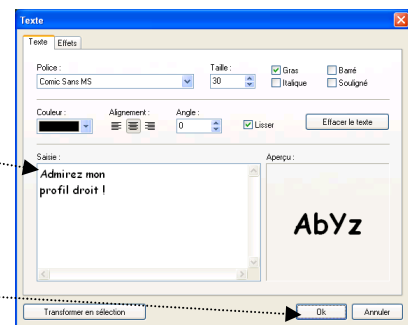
Texte

Texte Effets

Police :
Comic Sans MS

Taille :
30

Gras
Italique
Barré
Souligné

Couleur :

Alignement :

Angle :
0

Lisser

Effacer le texte

Saisie :
Admirez mon
profil droit !

Aperçu :
AbYz

Transformer en sélection

Ok

Annuler